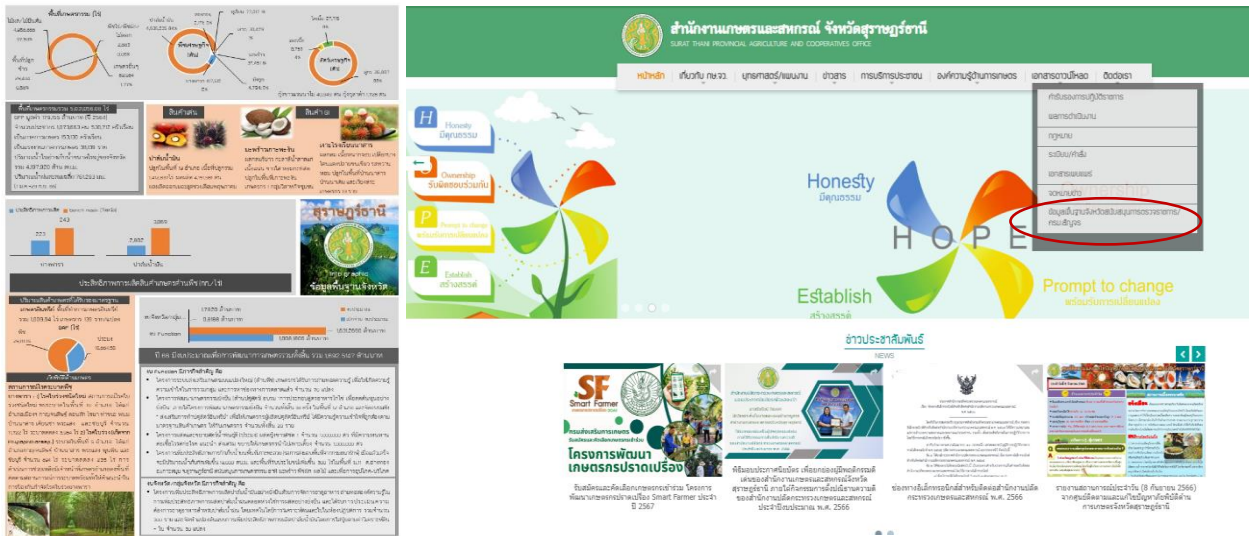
สำนักงานเกษตรและสหกรณ์ จังหวัดสุราษฎร์ธานี
SURAT THANI PROVINCIAL AGRICULTURE AND COOPERATIVES OFFICE

หน้าหลัก | เกี่ยวกับ กษ.จว. | ยุทธศาสตร์/แผนงาน | ข่าวสาร | การบริการประชาชน | องค์ความรู้ด้านการเกษตร | เอกสารดาวน์โหลด | ติดต่อเรา

คำรับรองการปฏิบัติราชการ
ผลการดำเนินงาน
กฎหมาย
ระเบียบ/คำสั่ง
เอกสารเผยแพร่
แบบฟอร์ม
ข้อมูลพื้นฐานจังหวัดสุราษฎร์ธานี/กรมส่งเสริม

H Honesty มีคุณธรรม
O Ownership รับผิดชอบร่วมกัน
P Prompt to change พร้อมรับการเปลี่ยนแปลง
E Establish สร้างสรรค์

Honesty มีคุณธรรม
HOPE
Establish สร้างสรรค์
Prompt to change พร้อมรับการเปลี่ยนแปลง

ข่าวประชาสัมพันธ์
NEWS

SF Smart Farmer
โครงการพัฒนาเกษตรกรปราดเปรื่อง

รับสมัครและคัดเลือกเกษตรกรเข้าร่วม โครงการพัฒนาเกษตรกรปราดเปรื่อง Smart Farmer ประจำปี 2567

พิธีมอบประกาศนียบัตร เพื่อยกย่องผู้ผลิตสหกรณ์เด่นของสำนักงานเกษตรและสหกรณ์จังหวัดสุราษฎร์ธานี ภายใต้กิจกรรมการยังนิรามความดีของสำนักงานเกษตรและสหกรณ์ ประจำปีงบประมาณ พ.ศ. 2566

ช่องทางเบ็ดเสร็จแจ้งสำหรับติดต่อสำนักงานปลัดกระทรวงเกษตรและสหกรณ์ พ.ศ. 2566

รายงานสถานการณ์ประจำวัน (8 กันยายน 2566) จากศูนย์ติดตามและแก้ไขปัญหาภัยพิบัติด้านการเกษตรจังหวัดสุราษฎร์ธานี

สุราษฎร์ธานี
ข้อมูลพื้นฐานจังหวัด
ประสิทธิภาพการผลิตสินค้าเกษตรสำคัญ (กก./ไร่)
ยางพารา
ปาล์มน้ำมัน
สินค้าเด่น
สินค้ารอง
ปาล์มน้ำมัน
มะพร้าวเกาะสมุย
เงาะโรงเรียนนาสาร
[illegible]